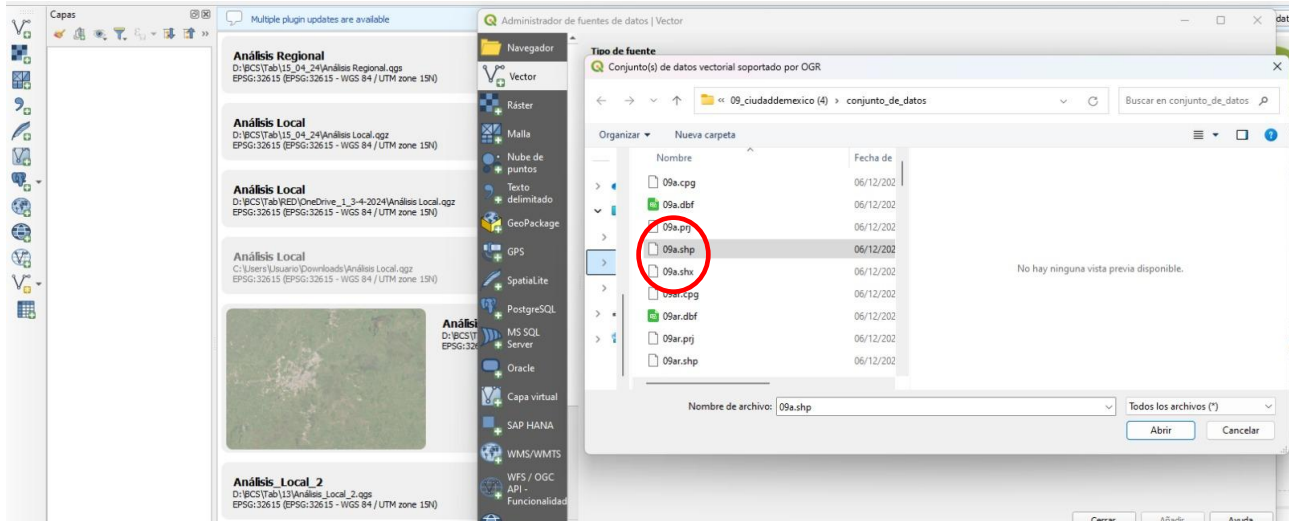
Capas

Multiple plugin updates are available

Análisis Regional
D:\BCS\Tab\15_04_24\Análisis Regional.qgs
EPSG:32615 (EPSG:32615 - WGS 84 / UTM zone 15N)

Análisis Local
D:\BCS\Tab\15_04_24\Análisis Local.qgz
EPSG:32615 (EPSG:32615 - WGS 84 / UTM zone 15N)

Análisis Local
D:\BCS\Tab\RED\OneDrive_1_3-4-2024\Análisis Local.qgz
EPSG:32615 (EPSG:32615 - WGS 84 / UTM zone 15N)

Análisis Local
C:\Users\Usuario\Downloads\Análisis Local.qgz
EPSG:32615 (EPSG:32615 - WGS 84 / UTM zone 15N)

Análisi
D:\BCS\T
EPSG:326

Análisis_Local_2
D:\BCS\Tab\13\Análisis_Local_2.qgs
EPSG:32615 (EPSG:32615 - WGS 84 / UTM zone 15N)

Administrador de fuentes de datos | Vector

Navegador
Vector
Ráster
Malla
Nube de puntos
Texto delimitado
GeoPackage
GPS
SpatiaLite
PostgreSQL
MS SQL Server
Oracle
Capa virtual
SAP HANA
WMS/WMTS
WFS / OGC API - Funcionalidad

Tipo de fuente

Conjunto(s) de datos vectorial soportado por OGR

« 09_ciudaddemexico (4) › conjunto_de_datos
Buscar en conjunto_de_datos
Organizar
Nueva carpeta

| Nombre | Fecha de |
|---|---|
| 09a.cpg | 06/12/202 |
| 09a.dbf | 06/12/202 |
| 09a.prj | 06/12/202 |
| 09a.shp | 06/12/202 |
| 09a.shx | 06/12/202 |
| 09ar.cpg | 06/12/202 |
| 09ar.dbf | 06/12/202 |
| 09ar.prj | 06/12/202 |
| 09ar.shp | 06/12/202 |

No hay ninguna vista previa disponible.

Nombre de archivo: 09a.shp
Todos los archivos (*)
Abrir
Cancelar

Cerrar
Añadir
Ayuda